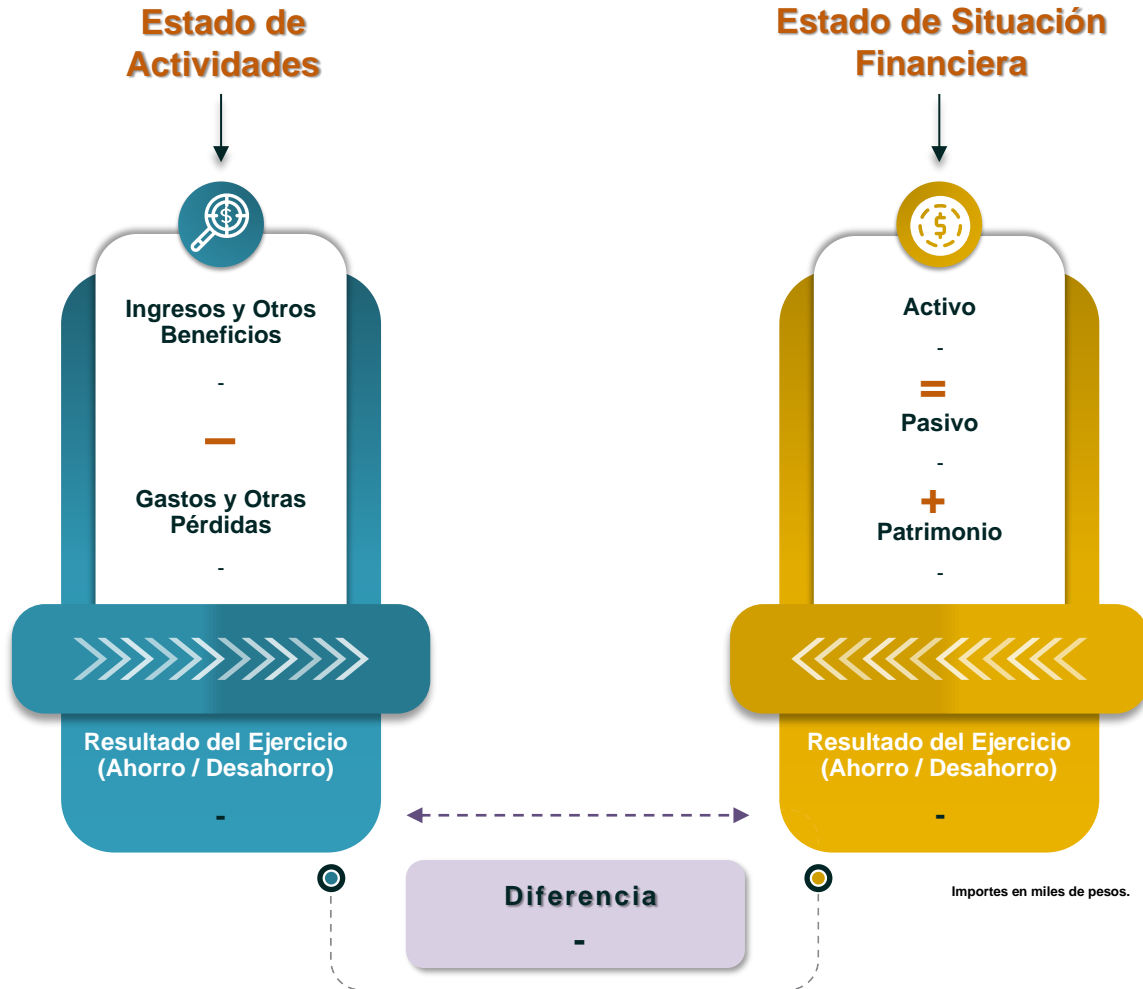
Estado de Actividades

Ingresos y Otros Beneficios

-

–

Gastos y Otras Pérdidas

-

Resultado del Ejercicio (Ahorro / Desahorro)

-

Estado de Situación Financiera

Activo

-

=

Pasivo

-

+

Patrimonio

-

Resultado del Ejercicio (Ahorro / Desahorro)

-

Diferencia

-

Importes en miles de pesos.